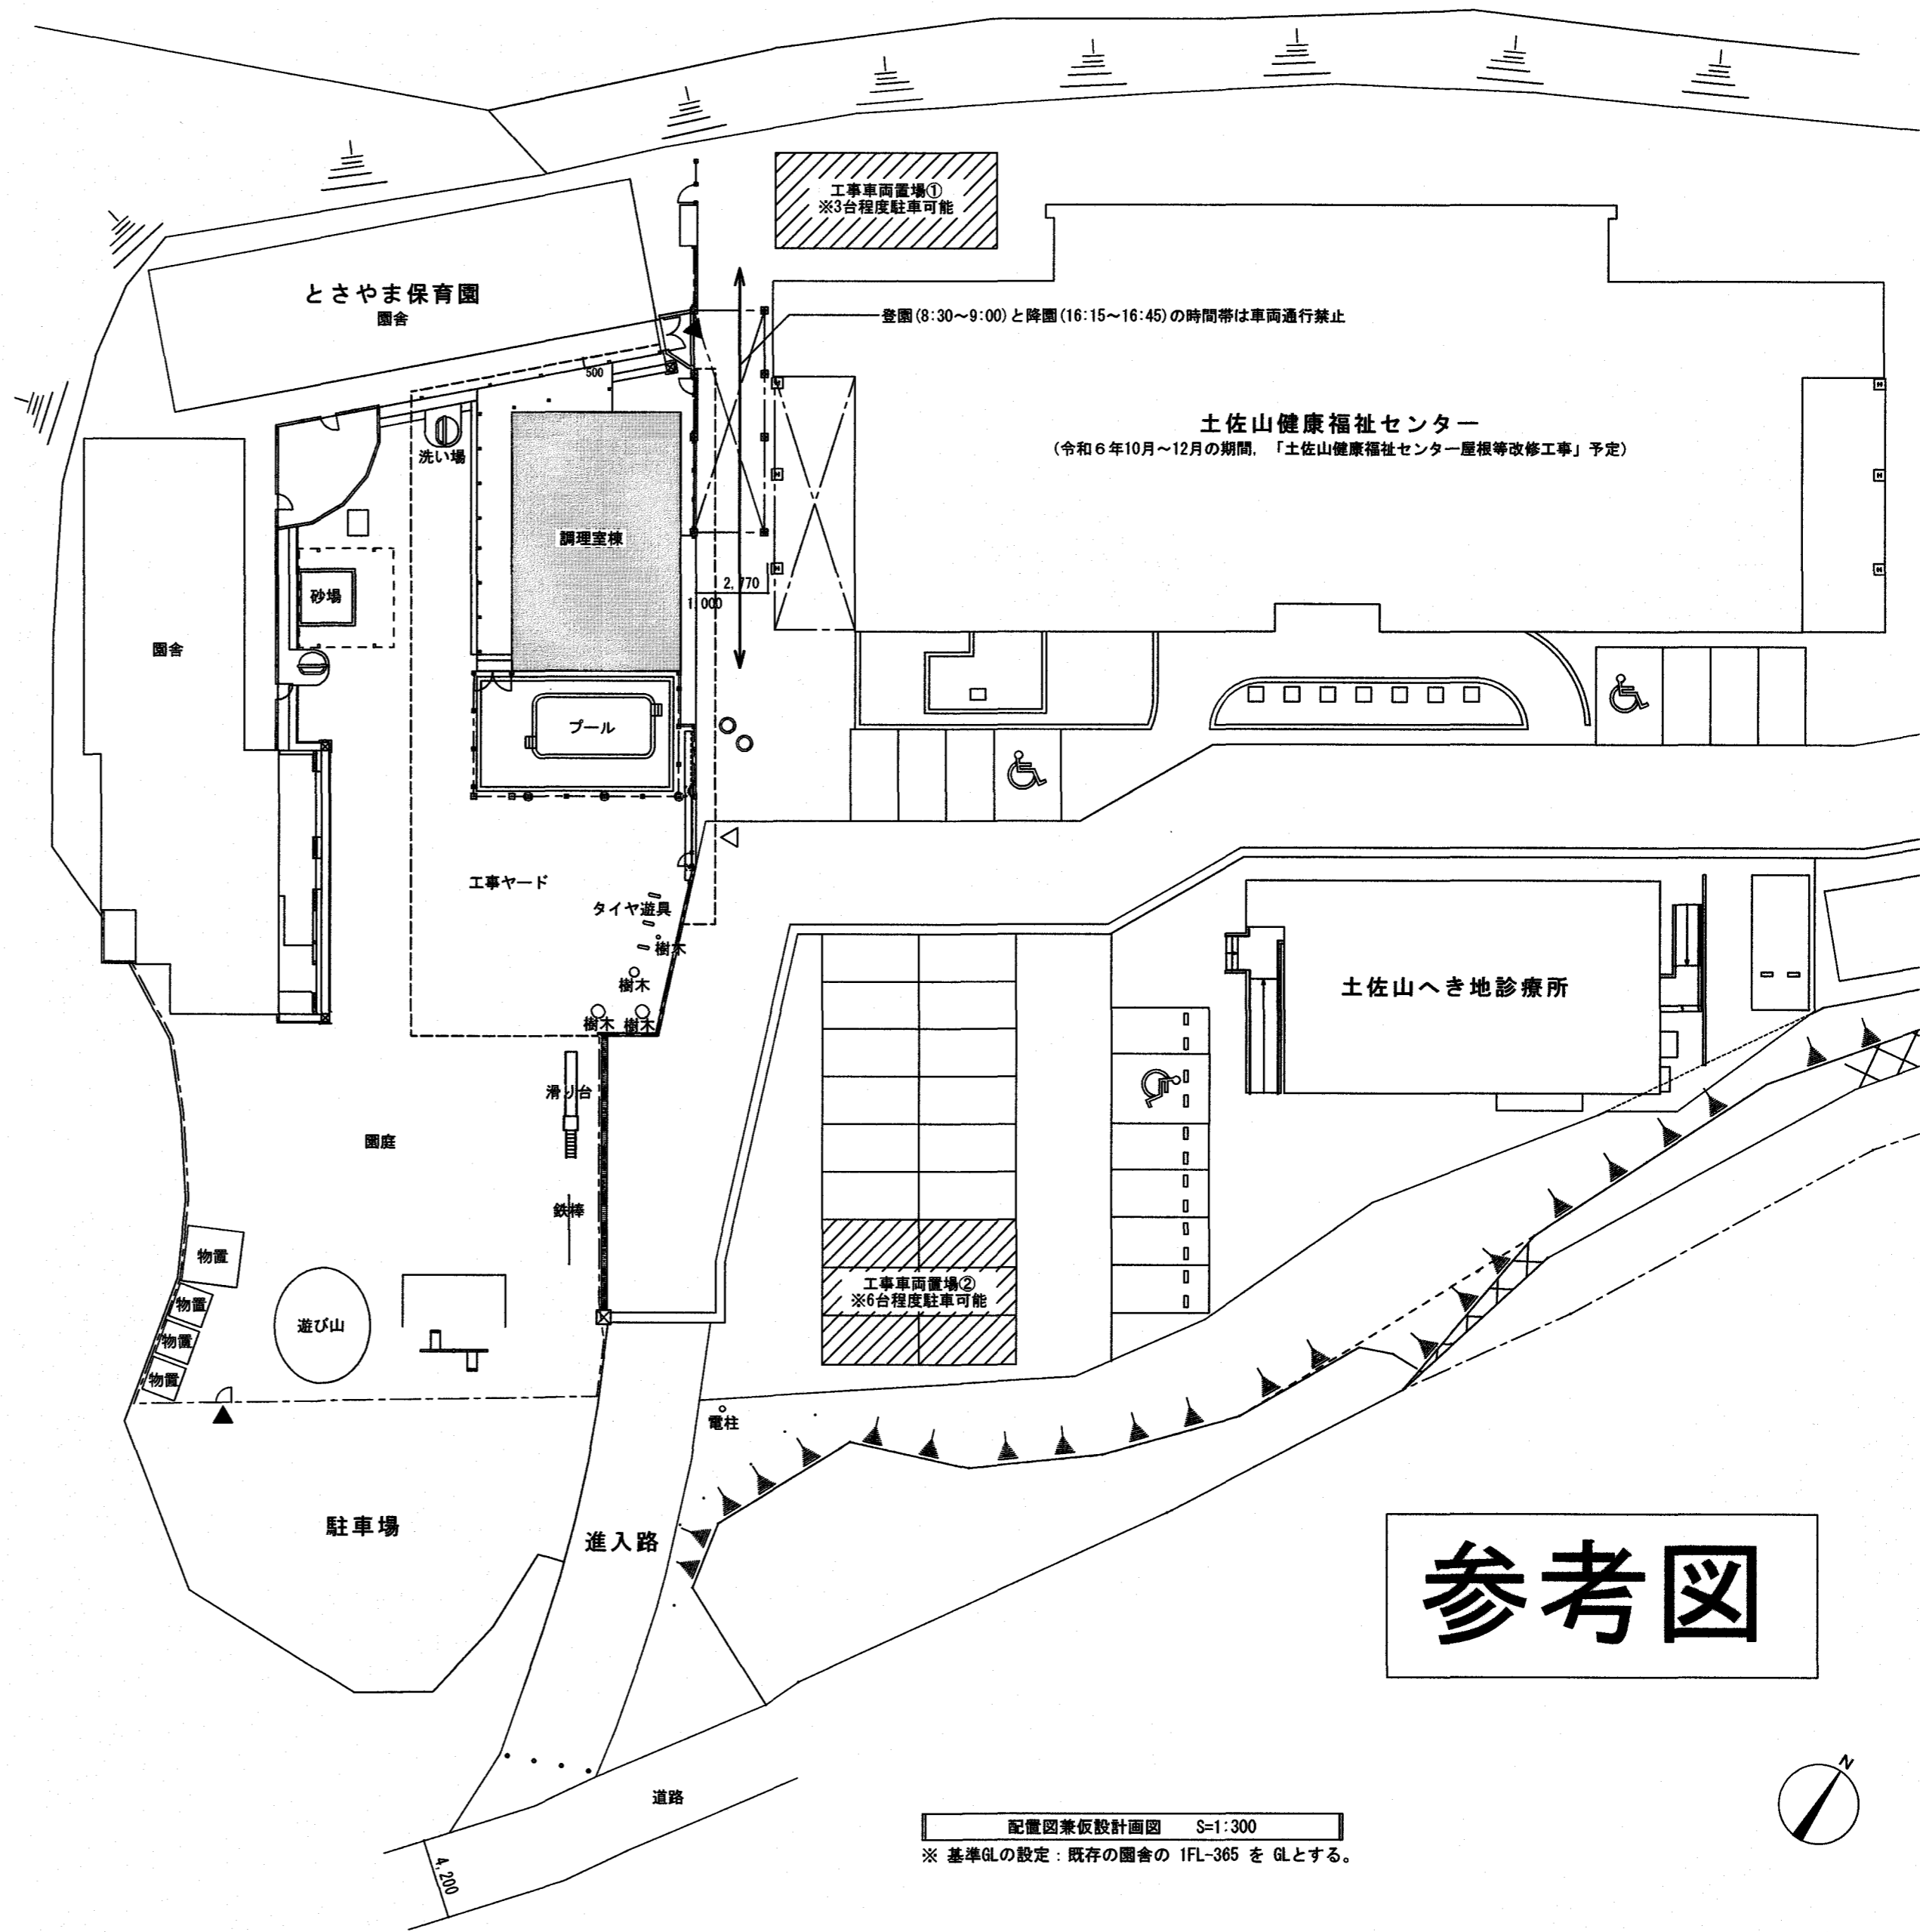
工事車両置場①
※3台程度駐車可能

とさやま保育園
園舎

登園(8:30～9:00)と降園(16:15～16:45)の時間帯は車両通行禁止

500

土佐山健康福祉センター
(令和６年10月～12月の期間，「土佐山健康福祉センター屋根等改修工事」予定)

洗い場

調理室棟

砂場

2,770
1,000

園舎

プール

工事ヤード

タイヤ遊具
樹木
樹木
樹木
樹木

土佐山へき地診療所

滑り台

園庭

鉄棒

物置
物置
物置
物置

遊び山

工事車両置場②
※6台程度駐車可能

電柱

駐車場

進入路

参考図

道路

N

配置図兼仮設計画図　S=1:300
※ 基準GLの設定：既存の園舎の 1FL-365 を GLとする。

4,200